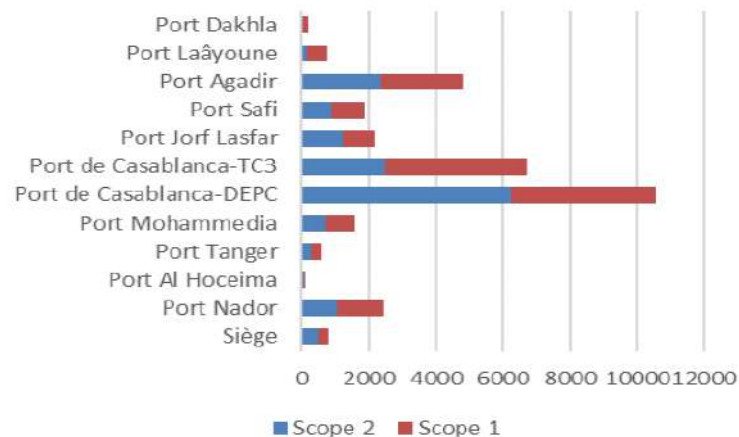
Port Dakhla
Port Laâyoune
Port Agadir
Port Safi
Port Jorf Lasfar
Port de Casablanca-TC3
Port de Casablanca-DEPC
Port Mohammedia
Port Tanger
Port Al Hoceima
Port Nador
Siège

0 2000 4000 6000 8000 1000012000

Scope 2 Scope 1